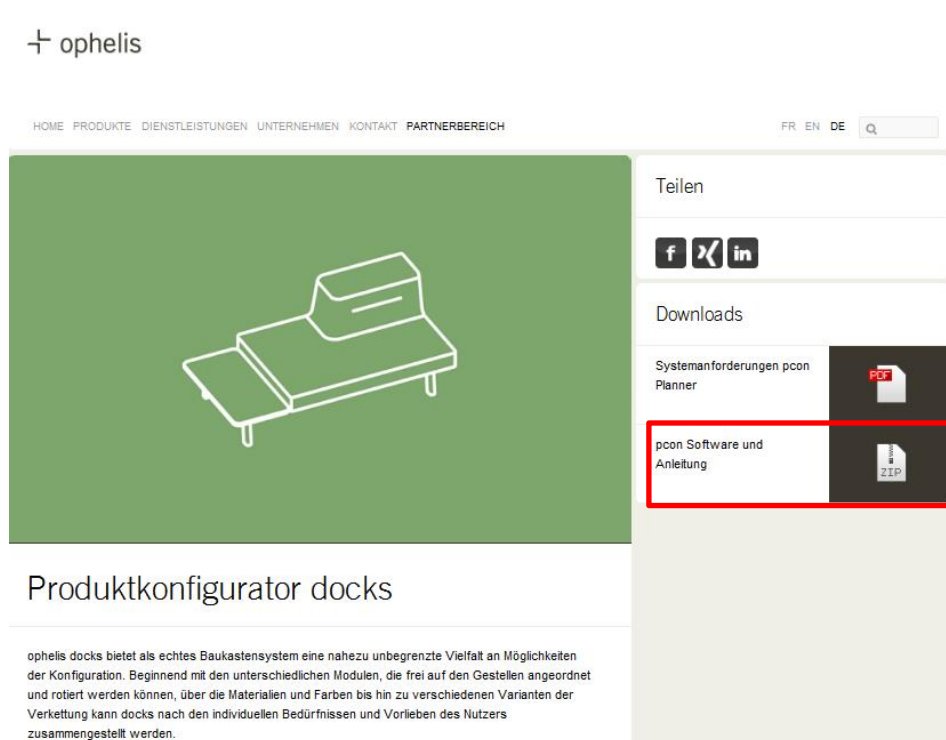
ophelis

HOME PRODUKTE DIENSTLEISTUNGEN UNTERNEHMEN KONTAKT PARTNERBEREICH

FR EN DE

Teilen

f in

Downloads

Systemanforderungen pcon Planner

PDF

pcon Software und Anleitung

ZIP

Produktkonfigurator docks

ophelis docks bietet als echtes Baukastensystem eine nahezu unbegrenzte Vielfalt an Möglichkeiten der Konfiguration. Beginnend mit den unterschiedlichen Modulen, die frei auf den Gestellen angeordnet und rotiert werden können, über die Materialien und Farben bis hin zu verschiedenen Varianten der Verkettung kann docks nach den individuellen Bedürfnissen und Vorlieben des Nutzers zusammengestellt werden.